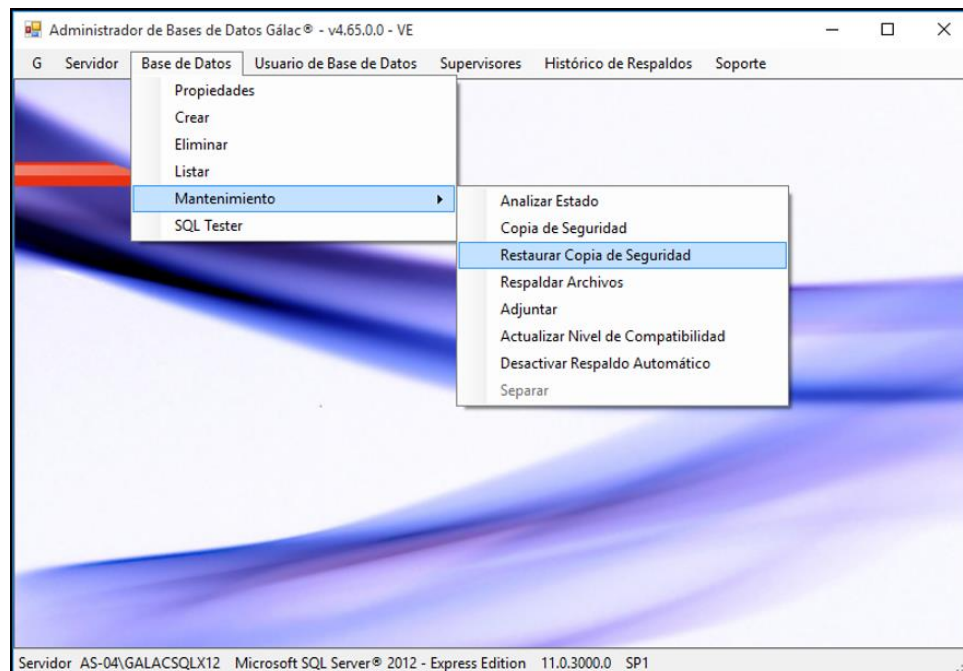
Administrador de Bases de Datos Gálac® - v4.65.0.0 - VE

G Servidor Base de Datos Usuario de Base de Datos Supervisores Histórico de Respaldos Soporte

Propiedades
Crear
Eliminar
Listar
Mantenimiento
SQL Tester

Analizar Estado
Copia de Seguridad
Restaurar Copia de Seguridad
Respaldar Archivos
Adjuntar
Actualizar Nivel de Compatibilidad
Desactivar Respaldo Automático
Separar

Servidor AS-04\GALACSQLX12 Microsoft SQL Server® 2012 - Express Edition 11.0.3000.0 SP1